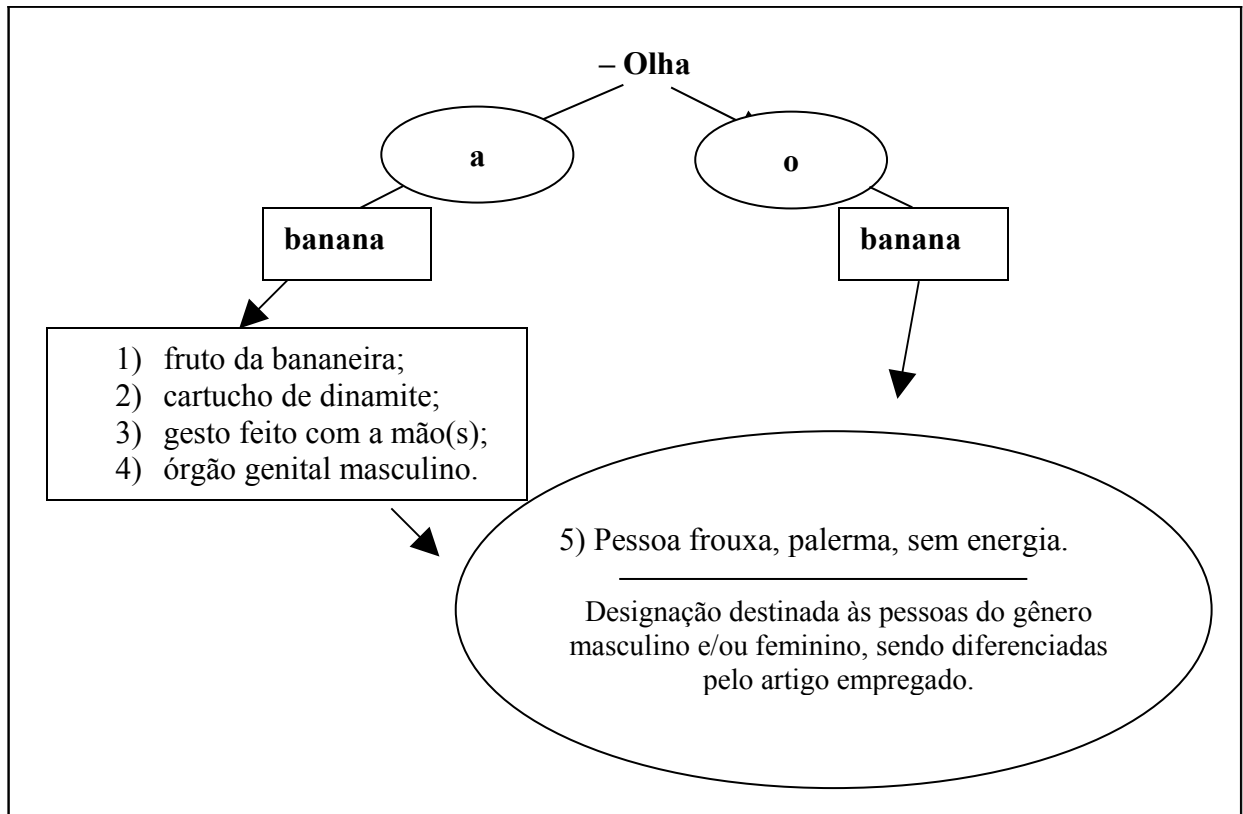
– Olha

a

o

banana

banana

1) fruto da bananeira;
2) cartucho de dinamite;
3) gesto feito com a mão(s);
4) órgão genital masculino.

5) Pessoa frouxa, palerma, sem energia.

Designação destinada às pessoas do gênero masculino e/ou feminino, sendo diferenciadas pelo artigo empregado.